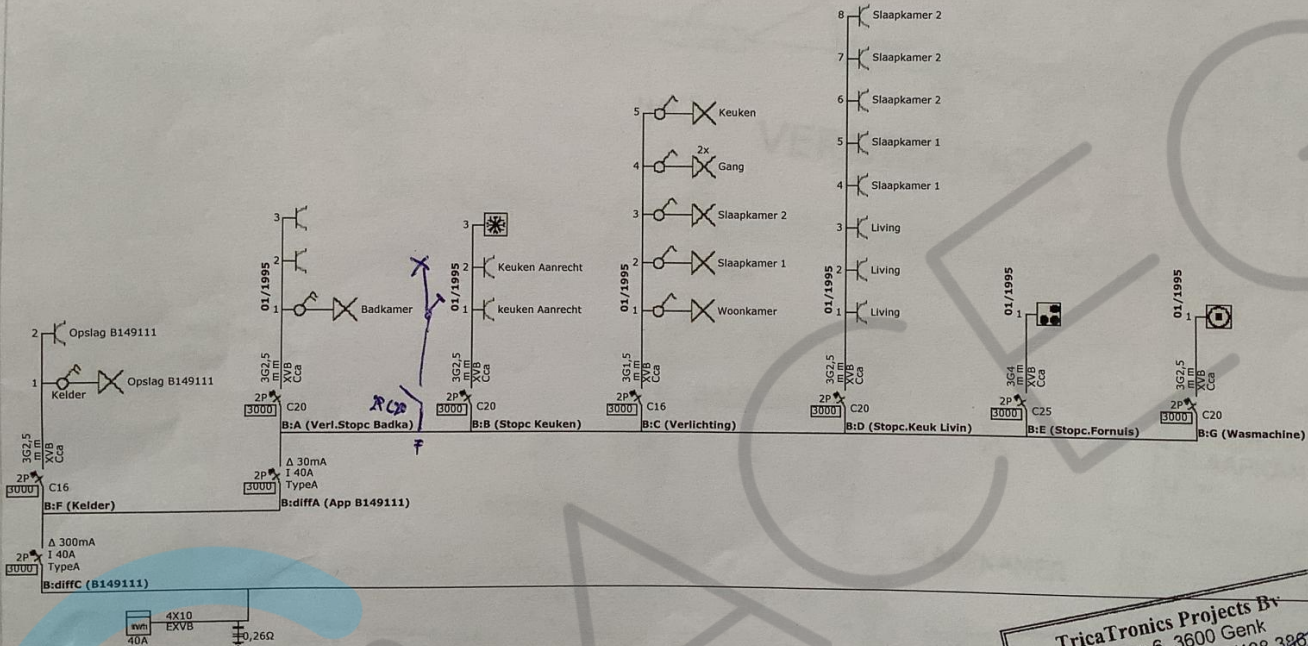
8 Slaapkamer 2
7 Slaapkamer 2
6 Slaapkamer 2
5 Slaapkamer 1
4 Slaapkamer 1
3 Living
2 Living
1 Living
01/1995
3G2,5 mm XVB Cca
2P 3000 C20
B:D (Stopc.Keuk Livin)

5 Keuken
4 2x Gang
3 Slaapkamer 2
2 Slaapkamer 1
1 Woonkamer
01/1995
3G1,5 mm XVB Cca
2P 3000 C16
B:C (Verlichting)

3
2 Keuken Aanrecht
1 keuken Aanrecht
01/1995
3G2,5 mm XVB Cca
2P 3000 C20
B:B (Stopc Keuken)

RC20

3
2
1 Badkamer
01/1995
3G2,5 mm XVB Cca
2P 3000 C20
B:A (Verl.Stopc Badka)
2P 3000 Δ 30mA I 40A TypeA
B:diffA (App B149111)

01/1995 1
3G4 mm XVB Cca
2P 3000 C25
B:E (Stopc.Fornuis)

01/1995 1
3G2,5 mm XVB Cca
2P 3000 C20
B:G (Wasmachine)

2 Opslag B149111
1 Kelder Opslag B149111
3G2,5 mm XVB Cca
2P 3000 C16
B:F (Kelder)

2P 3000 Δ 300mA I 40A TypeA
B:diffC (B149111)

kWh 40A 4X10 EXVB 0,26Ω

TricaTronics Projects Bv
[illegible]6, 3600 Genk
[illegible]